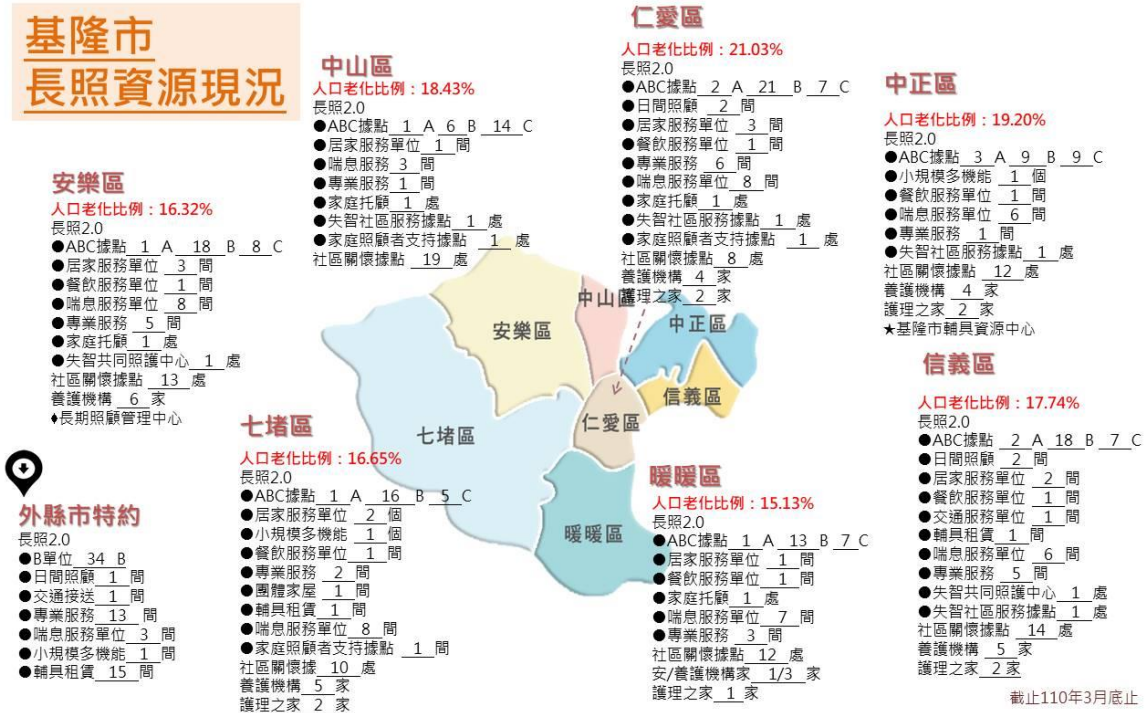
基隆市
長照資源現況

中山區
人口老化比例：18.43%
長照2.0
●ABC據點 1 A 6 B 14 C
●居家服務單位 1 間
●喘息服務 3 間
●專業服務 1 間
●家庭托顧 1 處
●失智社區服務據點 1 處
●家庭照顧者支持據點 1 處
社區關懷據點 19 處

仁愛區
人口老化比例：21.03%
長照2.0
●ABC據點 2 A 21 B 7 C
●日間照顧 2 間
●居家服務單位 3 間
●餐飲服務單位 1 間
●專業服務 6 間
●喘息服務單位 8 間
●家庭托顧 1 處
●失智社區服務據點 1 處
●家庭照顧者支持據點 1 處
社區關懷據點 8 處
養護機構 4 家
護理之家 2 家

中正區
人口老化比例：19.20%
長照2.0
●ABC據點 3 A 9 B 9 C
●小規模多機能 1 個
●餐飲服務單位 1 間
●喘息服務單位 6 間
●專業服務 1 間
●失智社區服務據點 1 處
社區關懷據點 12 處
養護機構 4 家
護理之家 2 家
★基隆市輔具資源中心

安樂區
人口老化比例：16.32%
長照2.0
●ABC據點 1 A 18 B 8 C
●居家服務單位 3 間
●餐飲服務單位 1 間
●喘息服務單位 8 間
●專業服務 5 間
●家庭托顧 1 處
●失智共同照護中心 1 處
社區關懷據點 13 處
養護機構 6 家
♦長期照顧管理中心

中山區
安樂區
中正區
信義區
仁愛區
七堵區
暖暖區

信義區
人口老化比例：17.74%
長照2.0
●ABC據點 2 A 18 B 7 C
●日間照顧 2 間
●居家服務單位 2 間
●餐飲服務單位 1 間
●交通服務單位 1 間
●輔具租賃 1 間
●喘息服務單位 6 間
●專業服務 5 間
●失智共同照護中心 1 處
●失智社區服務據點 1 處
社區關懷據點 14 處
養護機構 5 家
護理之家 2 家

七堵區
人口老化比例：16.65%
長照2.0
●ABC據點 1 A 16 B 5 C
●居家服務單位 2 個
●小規模多機能 1 個
●餐飲服務單位 1 間
●專業服務 2 間
●團體家屋 1 間
●輔具租賃 1 間
●喘息服務單位 8 間
●家庭照顧者支持據點 1 間
社區關懷據 10 處
養護機構 5 家
護理之家 2 家

外縣市特約
長照2.0
●B單位 34 B
●日間照顧 1 間
●交通接送 1 間
●專業服務 13 間
●喘息服務單位 3 間
●小規模多機能 1 間
●輔具租賃 15 間

暖暖區
人口老化比例：15.13%
長照2.0
●ABC據點 1 A 13 B 7 C
●居家服務單位 1 間
●餐飲服務單位 1 間
●家庭托顧 1 處
●喘息服務單位 7 間
●專業服務 3 間
社區關懷據點 12 處
安/養護機構家 1/3 家
護理之家 1 家

截止110年3月底止